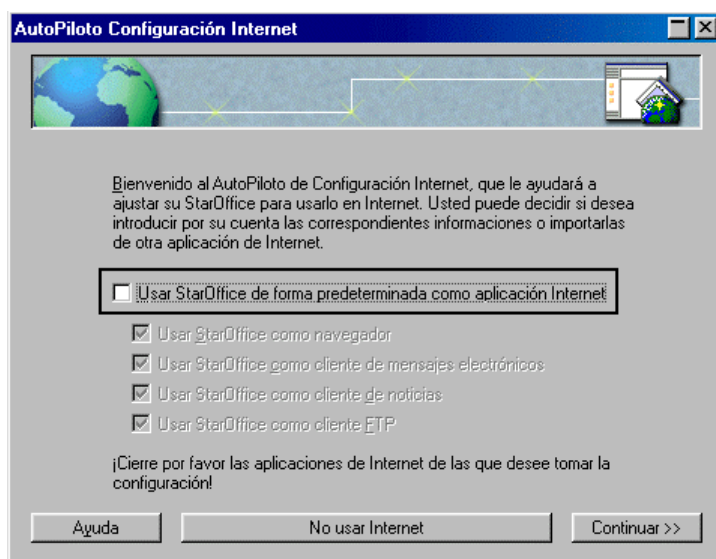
AutoPiloto Configuración Internet

Bienvenido al AutoPiloto de Configuración Internet, que le ayudará a ajustar su StarOffice para usarlo en Internet. Usted puede decidir si desea introducir por su cuenta las correspondientes informaciones o importarlas de otra aplicación de Internet.

Usar StarOffice de forma predeterminada como aplicación Internet

Usar StarOffice como navegador

Usar StarOffice como cliente de mensajes electrónicos

Usar StarOffice como cliente de noticias

Usar StarOffice como cliente FTP

¡Cierre por favor las aplicaciones de Internet de las que desee tomar la configuración!

Ayuda

No usar Internet

Continuar >>